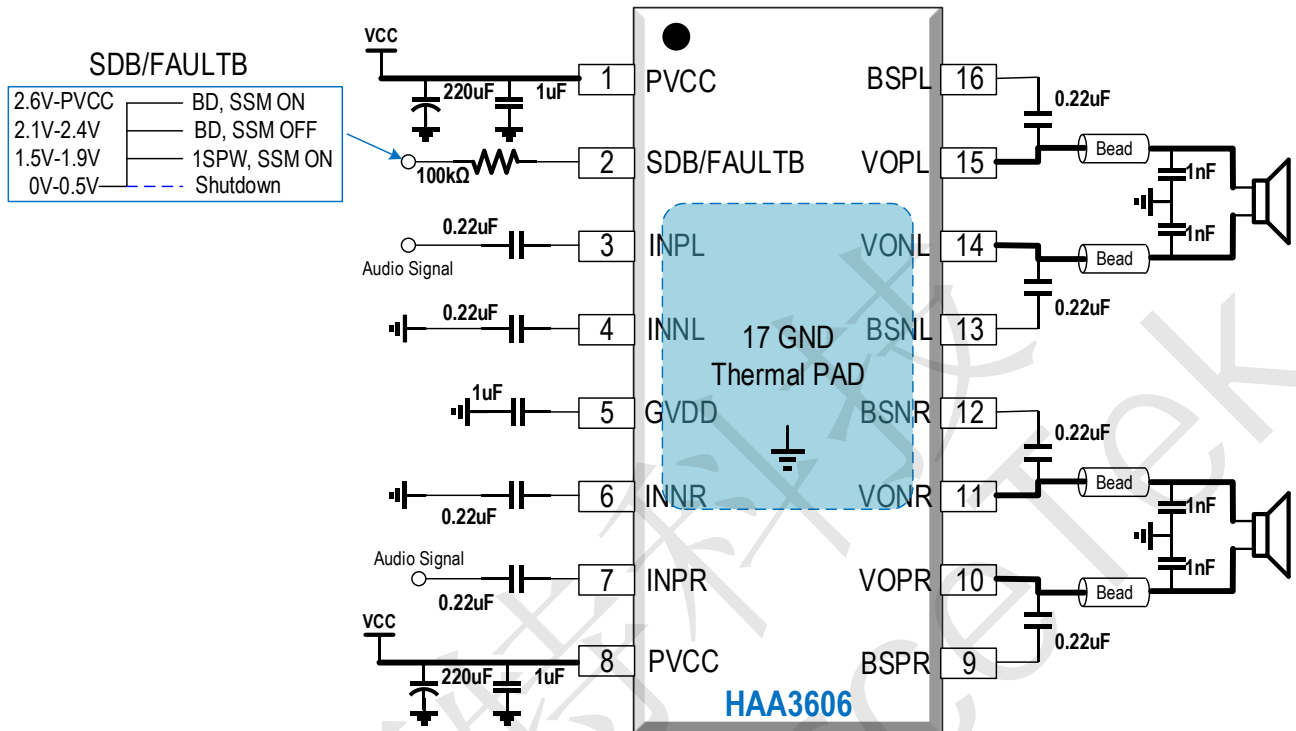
SDB/FAULTB
2.6V-PVCC BD, SSM ON
2.1V-2.4V BD, SSM OFF
1.5V-1.9V 1SPW, SSM ON
0V-0.5V Shutdown

VCC
220uF
1uF
100kΩ
0.22uF
Audio Signal
0.22uF
1uF
0.22uF
Audio Signal
0.22uF
VCC
220uF
1uF

1 PVCC
2 SDB/FAULTB
3 INPL
4 INNL
5 GVDD
6 INNR
7 INPR
8 PVCC

17 GND
Thermal PAD

BSPL 16
VOPL 15
VONL 14
BSNL 13
BSNR 12
VONR 11
VOPR 10
BSPR 9

HAA3606

0.22uF
Bead
1nF
1nF
Bead
0.22uF
0.22uF
Bead
1nF
1nF
Bead
0.22uF